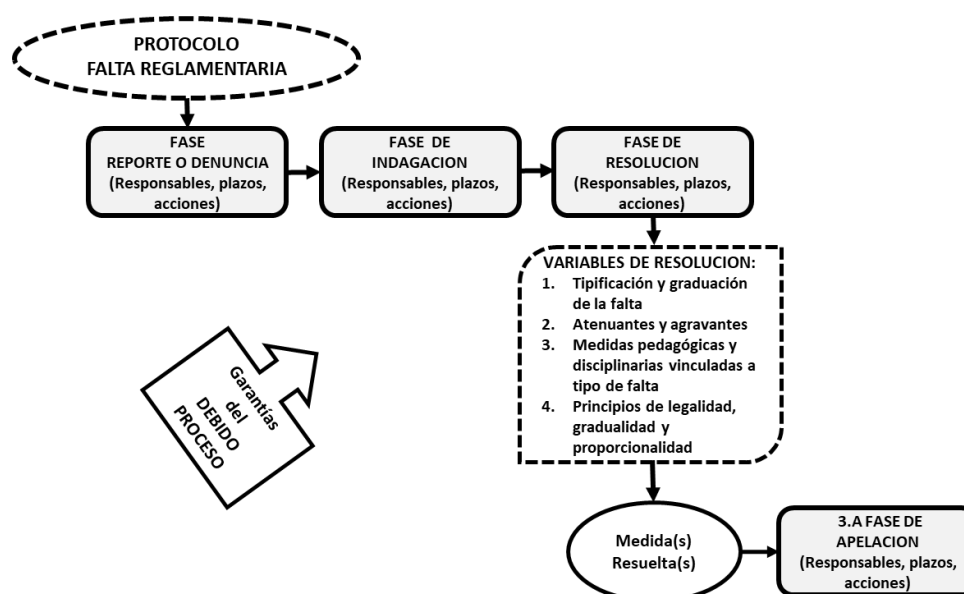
PROTOCOLO
FALTA REGLAMENTARIA

FASE
REPORTE O DENUNCIA
(Responsables, plazos, acciones)

FASE DE
INDAGACION
(Responsables, plazos, acciones)

FASE DE
RESOLUCION
(Responsables, plazos, acciones)

VARIABLES DE RESOLUCION:
1. Tipificación y graduación de la falta
2. Atenuantes y agravantes
3. Medidas pedagógicas y disciplinarias vinculadas a tipo de falta
4. Principios de legalidad, gradualidad y proporcionalidad

Garantías del DEBIDO PROCESO

Medida(s)
Resuelta(s)

3.A FASE DE
APELACION
(Responsables, plazos, acciones)